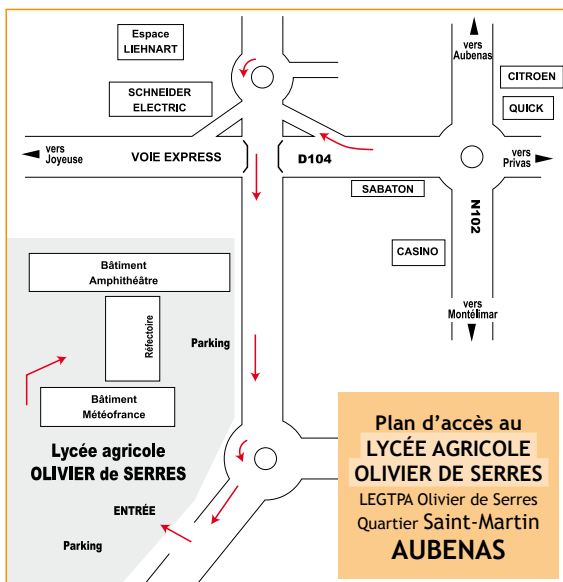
Espace LIEHNART

vers Aubenas

CITROEN

SCHNEIDER ELECTRIC

QUICK

vers Joyeuse

VOIE EXPRESS

D104

vers Privas

SABATON

N102

CASINO

Bâtiment Amphithéâtre

Réfectoire

Parking

vers Montélimar

Bâtiment Météofrance

Lycée agricole OLIVIER de SERRES

ENTRÉE

Parking

Plan d'accès au
LYCÉE AGRICOLE
OLIVIER DE SERRES
LEGTPA Olivier de Serres
Quartier Saint-Martin
AUBENAS